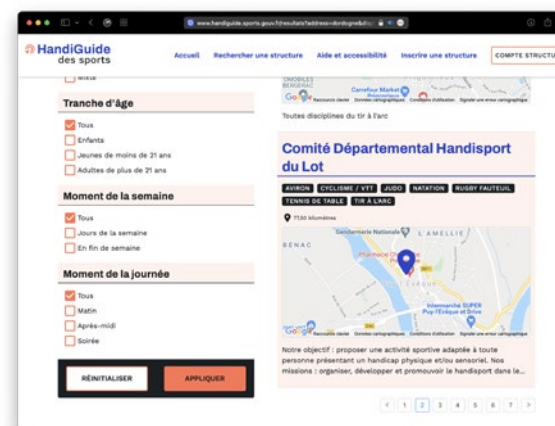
www.handiguide.sports.gouv.fr/resultats?address=dordogne&dis

HandiGuide des sports

Accueil Rechercher une structure Aide et accessibilité Inscrire une structure COMPTE STRUCTU

Mixte

Tranche d'âge

Tous

Enfants

Jeunes de moins de 21 ans

Adultes de plus de 21 ans

Moment de la semaine

Tous

Jours de la semaine

En fin de semaine

Moment de la journée

Tous

Matin

Après-midi

Soirée

RÉINITIALISER APPLIQUER

Carrefour Market

Google Raccourcis clavier Données cartographiques Conditions d'utilisation Signaler une erreur cartographique

Toutes disciplines du tir à l'arc

Comité Départemental Handisport du Lot

AVIRON CYCLISME / VTT JUDO NATATION RUGBY FAUTEUIL TENNIS DE TABLE TIR À L'ARC

77,50 kilomètres

Gendarmerie Nationale L'AMELLIE

BENAC

Pharmacie

Intermarché SUPER Puy-l'Evêque et Drive

Google Raccourcis clavier Données cartographiques Conditions d'utilisation Signaler une erreur cartographique

Notre objectif : proposer une activité sportive adaptée à toute personne présentant un handicap physique et/ou sensoriel. Nos missions : organiser, développer et promouvoir le handisport dans le...

< 1 2 3 4 5 6 7 >